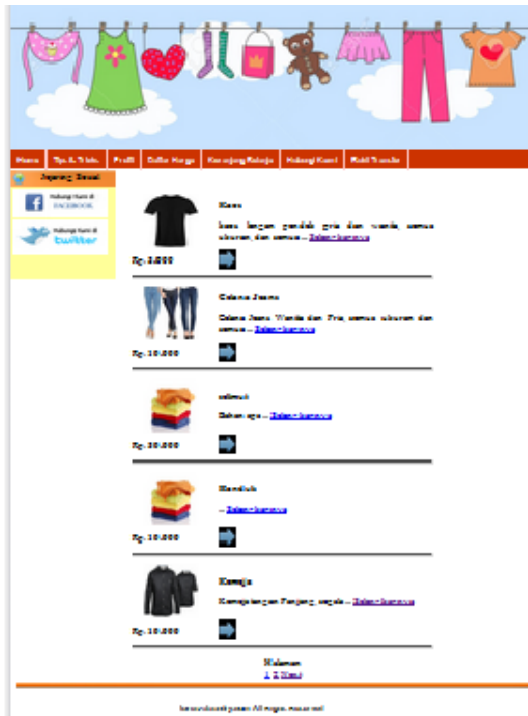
Home | Tips & Trick | Profil | Daftar Harga | Keranjang Belanja | Hubungi Kami | Hasil Transfer

Keranjang Belanja

Hubungi Kami di FACEBOOK

Hubungi Kami di twitter

Kaos

kaos lengan pendek pria dan wanita, semua ukuran dan semua ... Selengkapnya

Rp. 1.000

Celana Jeans

Celana Jeans Wanita dan Pria, semua ukuran dan semua ... Selengkapnya

Rp. 10.000

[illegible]

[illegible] ... Selengkapnya

Rp. 20.000

Handuk

... Selengkapnya

Rp. 10.000

Kemeja

Kemeja lengan Panjang, segala ... Selengkapnya

Rp. 10.000

Halaman
1 2 Next

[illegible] All rights reserved